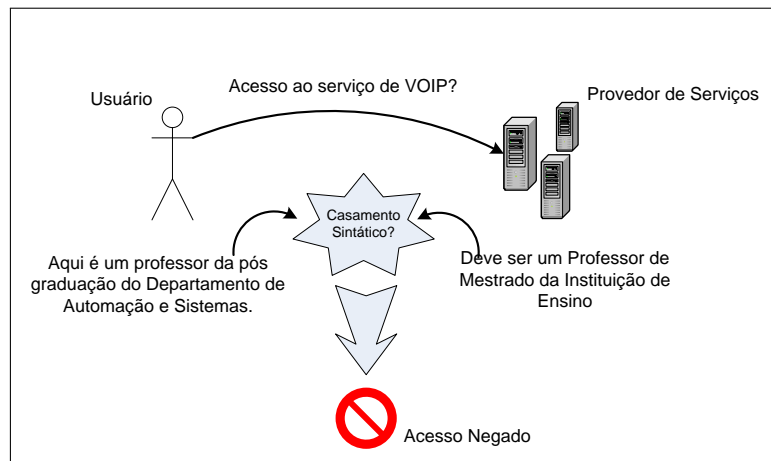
Usuário

Acesso ao serviço de VOIP?

Provedor de Serviços

Casamento Sintático?

Aqui é um professor da pós graduação do Departamento de Automação e Sistemas.

Deve ser um Professor de Mestrado da Instituição de Ensino

Acesso Negado